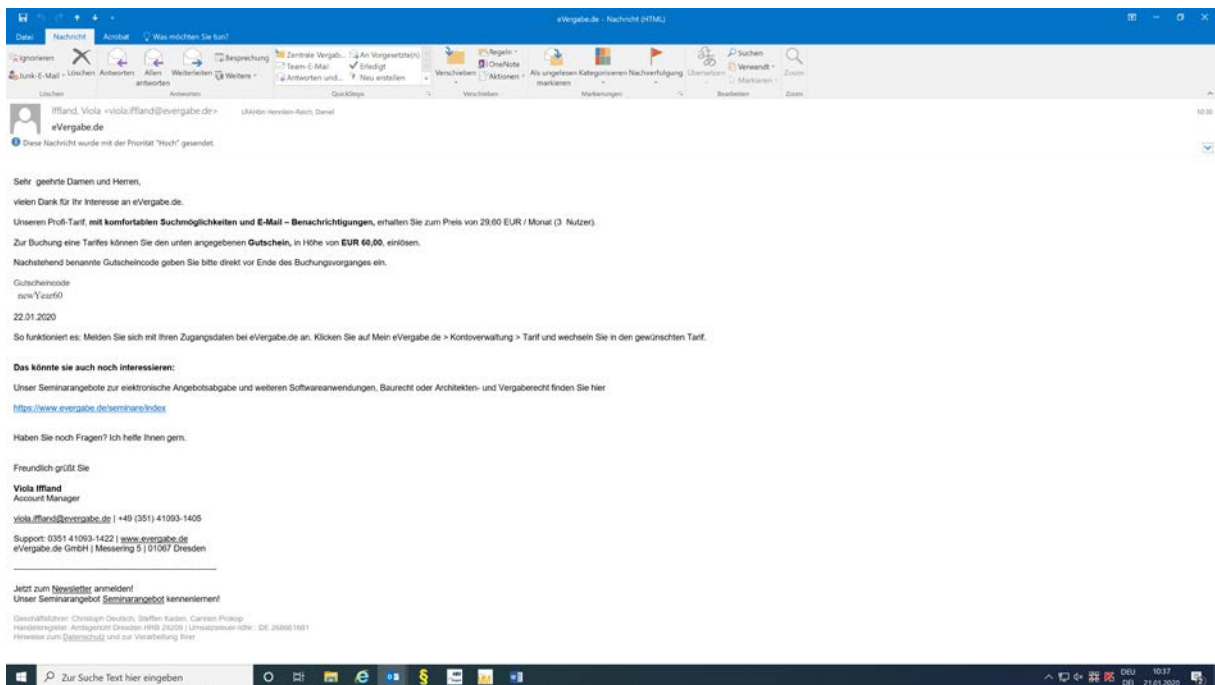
eVergabe.de - Nachricht (HTML)

Datei Nachricht Acrobat Was möchten Sie tun?

Ignorieren Junk-E-Mail Löschen Antworten Allen antworten Weiterleiten Weitere Besprechung Zentrale Vergab... Team-E-Mail Antworten und... An Vorgesetzte(n) Erledigt Neu erstellen Verschieben Regeln OneNote Aktionen Als ungelesen markieren Kategorisieren Nachverfolgung Übersetzen Suchen Verwandt Markieren Zoom

Löschen Antworten QuickSteps Verschieben Markierungen Bearbeiten Zoom

Iffland, Viola <viola.iffland@evergabe.de> URAHbn Hennlein-Reich, Daniel

eVergabe.de

Diese Nachricht wurde mit der Priorität "Hoch" gesendet.

10:30

Sehr geehrte Damen und Herren,

vielen Dank für Ihr Interesse an eVergabe.de.

Unseren Profi-Tarif, **mit komfortablen Suchmöglichkeiten und E-Mail – Benachrichtigungen,** erhalten Sie zum Preis von 29,60 EUR / Monat (3 Nutzer).

Zur Buchung eine Tarifes können Sie den unten angegebenen **Gutschein,** in Höhe von **EUR 60,00,** einlösen.

Nachstehend benannte Gutscheincode geben Sie bitte direkt vor Ende des Buchungsvorganges ein.

Gutscheincode
newYear60

22.01.2020

So funktioniert es: Melden Sie sich mit Ihren Zugangsdaten bei eVergabe.de an. Klicken Sie auf Mein eVergabe.de > Kontoverwaltung > Tarif und wechseln Sie in den gewünschten Tarif.

**Das könnte sie auch noch interessieren:**

Unser Seminarangebote zur elektronische Angebotsabgabe und weiteren Softwareanwendungen, Baurecht oder Architekten- und Vergaberecht finden Sie hier

https://www.evergabe.de/seminare/index

Haben Sie noch Fragen? Ich helfe Ihnen gern.

Freundlich grüßt Sie

**Viola Iffland**
Account Manager

viola.iffland@evergabe.de | +49 (351) 41093-1405

Support: 0351 41093-1422 | www.evergabe.de
eVergabe.de GmbH | Messering 5 | 01067 Dresden

Jetzt zum Newsletter anmelden!
Unser Seminarangebot Seminarangebot kennenlernen!

Geschäftsführer: Christoph Deutsch, Steffen Kaden, Carsten Prokop
Handelsregister: Amtsgericht Dresden HRB 26209 | Umsatzsteuer-Idnr.: DE 258601681
Hinweise zum Datenschutz und zur Verarbeitung Ihrer

Zur Suche Text hier eingeben

DEU 10:37
DEI 21.01.2020